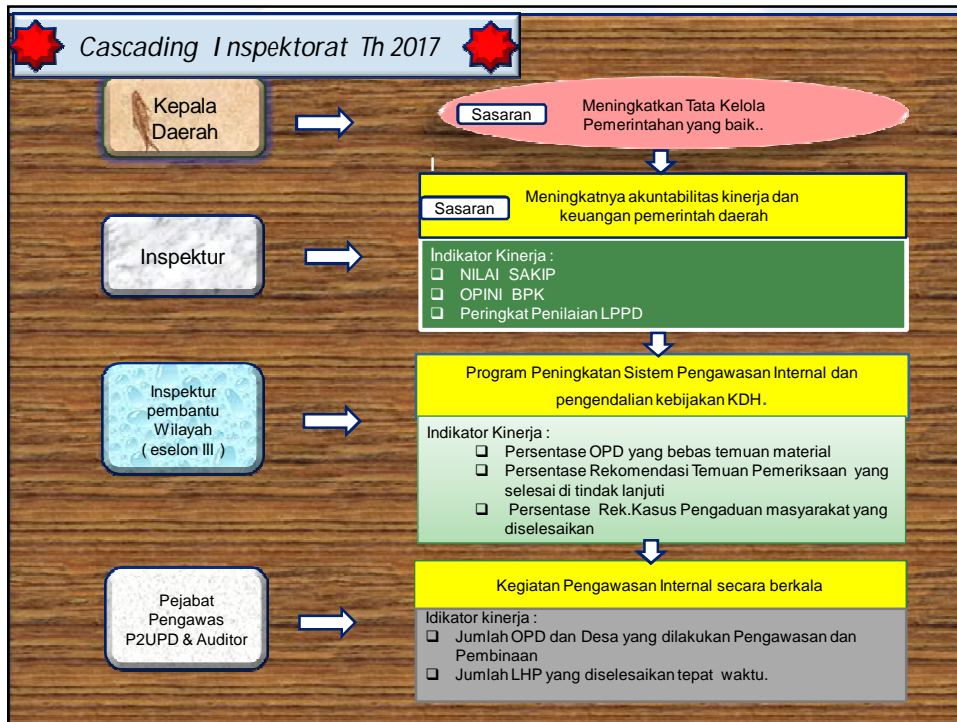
Cascading Inspektorat Th 2017

Kepala Daerah

Sasaran

Meningkatkan Tata Kelola Pemerintahan yang baik..

Sasaran

Meningkatnya akuntabilitas kinerja dan keuangan pemerintah daerah

Inspektur

Indikator Kinerja :
❑ NILAI SAKIP
❑ OPINI BPK
❑ Peringkat Penilaian LPPD

Inspektur pembantu Wilayah ( eselon III )

Program Peningkatan Sistem Pengawasan Internal dan pengendalian kebijakan KDH.

Indikator Kinerja :
❑ Persentase OPD yang bebas temuan material
❑ Persentase Rekomendasi Temuan Pemeriksaan yang selesai di tindak lanjuti
❑ Persentase Rek.Kasus Pengaduan masyarakat yang diselesaikan

Pejabat Pengawas P2UPD & Auditor

Kegiatan Pengawasan Internal secara berkala

Idikator kinerja :
❑ Jumlah OPD dan Desa yang dilakukan Pengawasan dan Pembinaan
❑ Jumlah LHP yang diselesaikan tepat waktu.